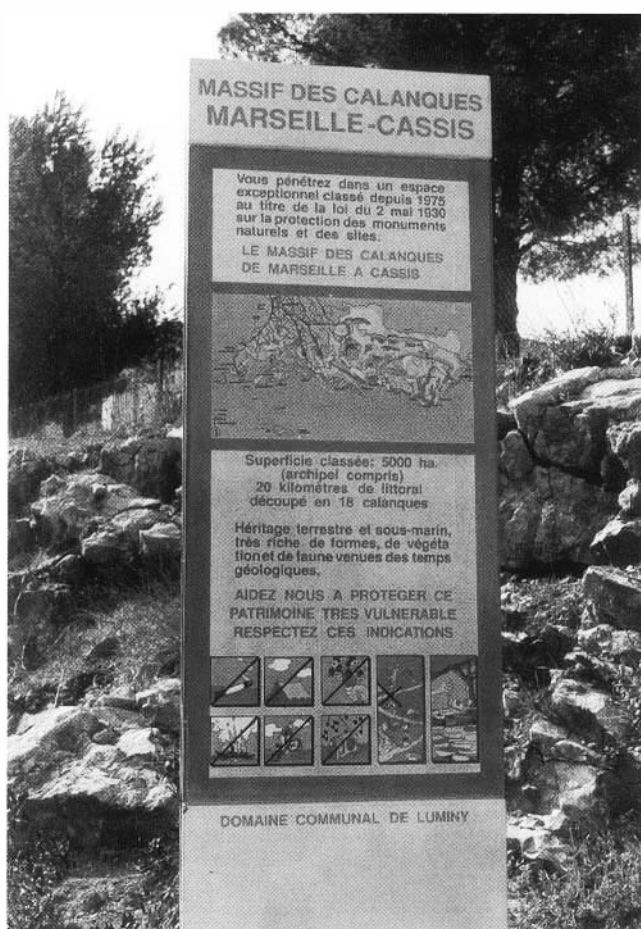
MASSIF DES CALANQUES
MARSEILLE-CASSIS

Vous pénétrez dans un espace exceptionnel classé depuis 1975 au titre de la loi du 2 mai 1930 sur la protection des monuments naturels et des sites.

LE MASSIF DES CALANQUES DE MARSEILLE A CASSIS

Superficie classée: 5000 ha. (archipel compris) 20 kilomètres de littoral découpé en 18 calanques

Héritage terrestre et sous-marin, très riche de formes, de végétation et de faune venues des temps géologiques.

AIDEZ NOUS A PROTEGER CE PATRIMOINE TRES VULNERABLE RESPECTEZ CES INDICATIONS

DOMAINE COMMUNAL DE LUMINY